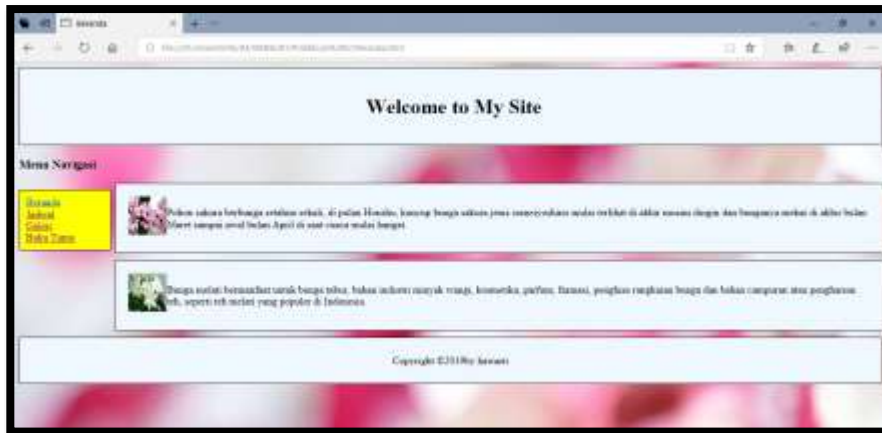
Welcome to My Site

Menu Navigasi

Beranda
Jadwal
Galeri
Buku Tamu

Pohon sakura berbunga setahun sekali, di pulau Honshu, kuncup bunga sakura jenis someiyoshino mulai terlihat di akhir musim dingin dan bunganya mekar di akhir bulan Maret sampai awal bulan April di saat cuaca mulai hangat.

Bunga melati bermanfaat untuk bunga tabur, bahan industri minyak wangi, kosmetika, parfum, farmasi, penghias rangkaian bunga dan bahan campuran atau pengharum teh, seperti teh melati yang populer di Indonesia.

Copyright ©2018by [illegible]